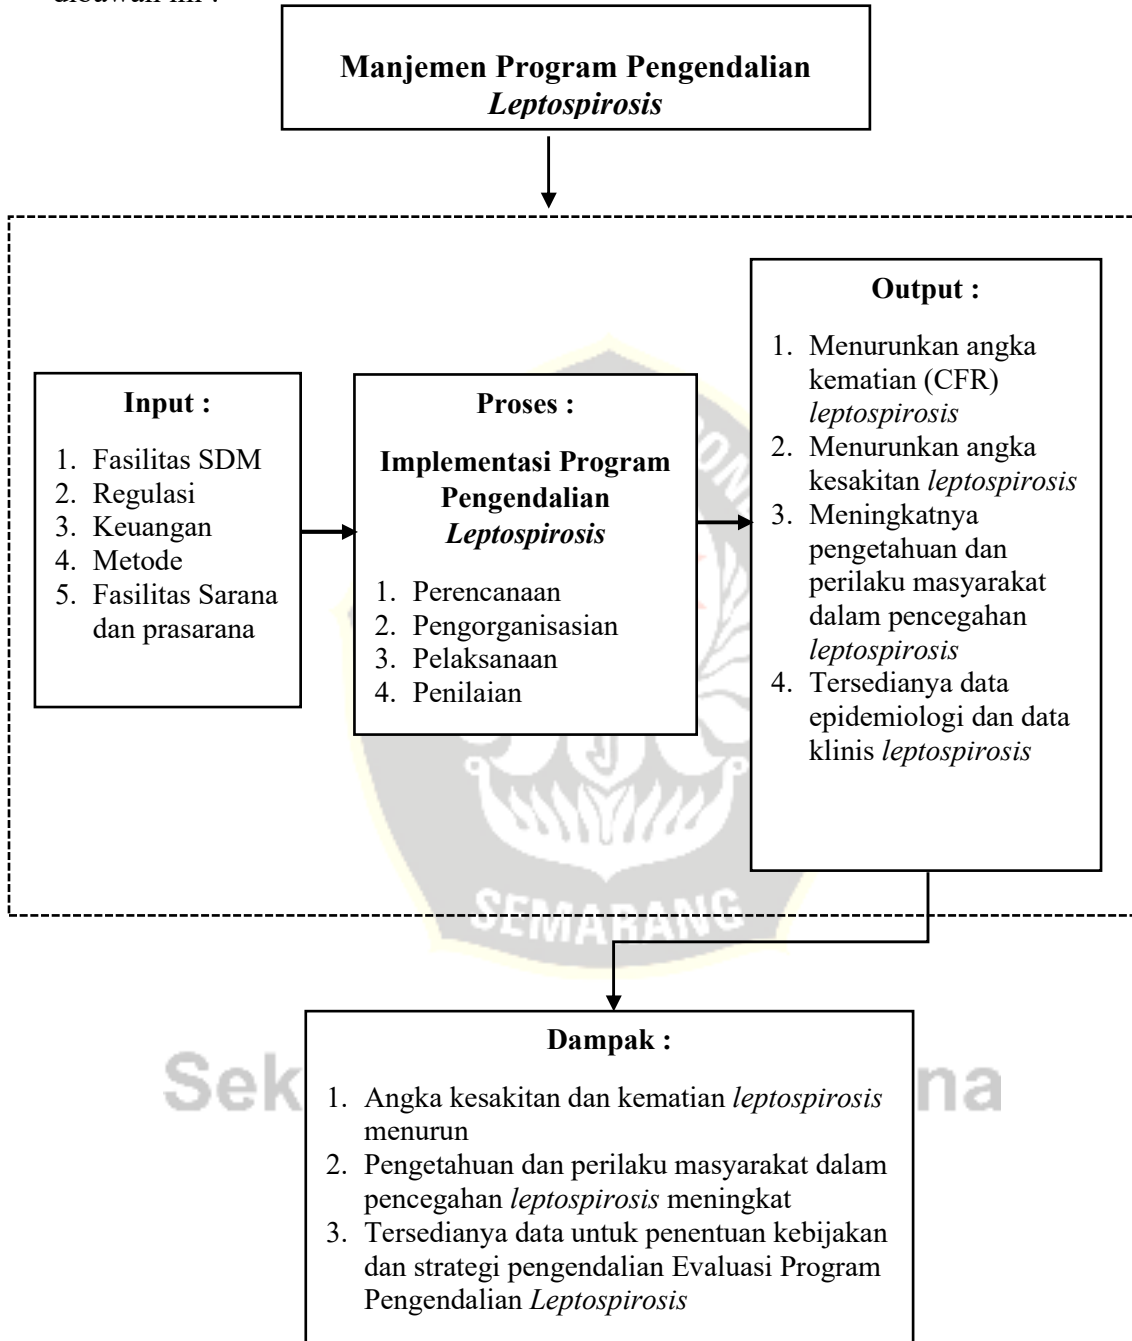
dibawah ini :

**Manjemen Program Pengendalian *Leptospirosis***

**Input :**

1. Fasilitas SDM
2. Regulasi
3. Keuangan
4. Metode
5. Fasilitas Sarana dan prasarana

**Proses :**

**Implementasi Program Pengendalian *Leptospirosis***

1. Perencanaan
2. Pengorganisasian
3. Pelaksanaan
4. Penilaian

**Output :**

1. Menurunkan angka kematian (CFR) *leptospirosis*
2. Menurunkan angka kesakitan *leptospirosis*
3. Meningkatnya pengetahuan dan perilaku masyarakat dalam pencegahan *leptospirosis*
4. Tersedianya data epidemiologi dan data klinis *leptospirosis*

SEMARANG

**Dampak :**

1. Angka kesakitan dan kematian *leptospirosis* menurun
2. Pengetahuan dan perilaku masyarakat dalam pencegahan *leptospirosis* meningkat
3. Tersedianya data untuk penentuan kebijakan dan strategi pengendalian Evaluasi Program Pengendalian *Leptospirosis*

Sek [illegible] na